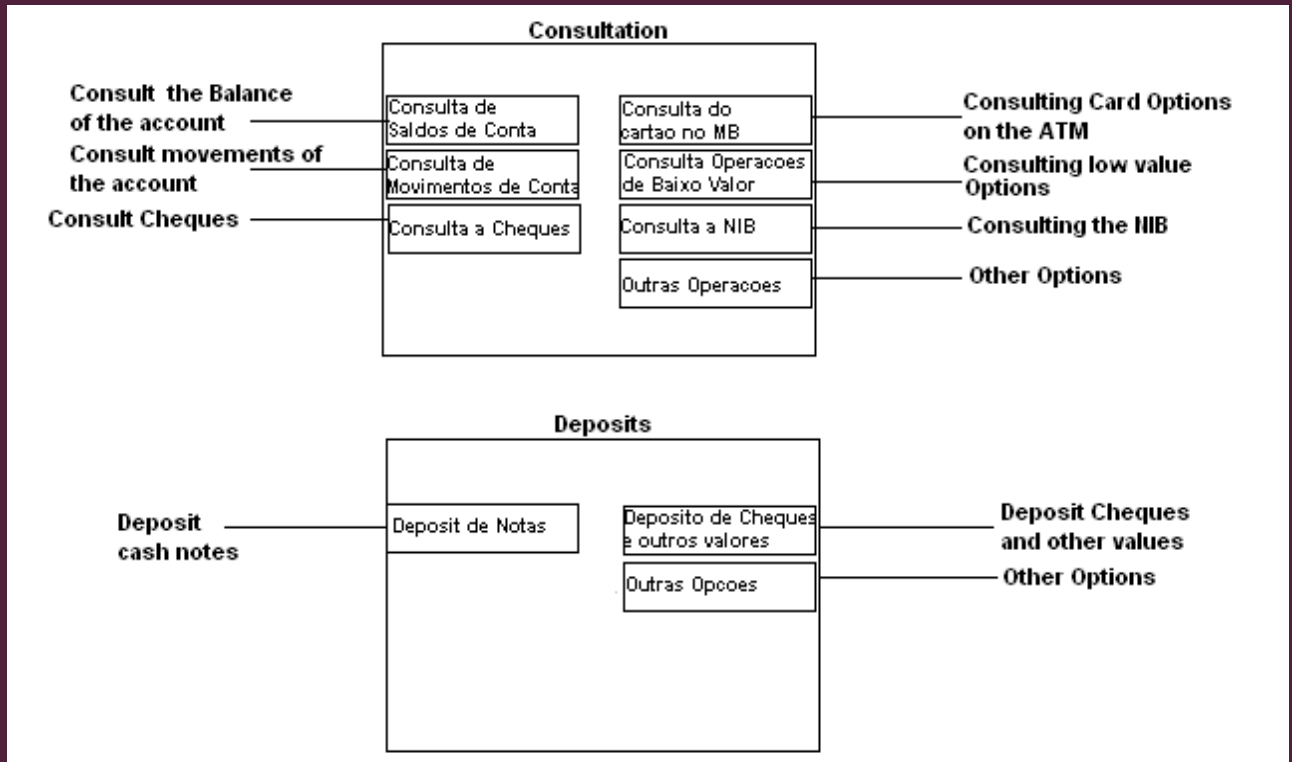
Consultation

Consult the Balance of the account

Consulta de Saldos de Conta

Consulta do cartao no MB

Consulting Card Options on the ATM

Consult movements of the account

Consulta de Movimentos de Conta

Consulta Operacoes de Baixo Valor

Consulting low value Options

Consult Cheques

Consulta a Cheques

Consulta a NIB

Consulting the NIB

Outras Operacoes

Other Options

Deposits

Deposit cash notes

Deposit de Notas

Deposito de Cheques e outros valores

Deposit Cheques and other values

Outras Opcoes

Other Options